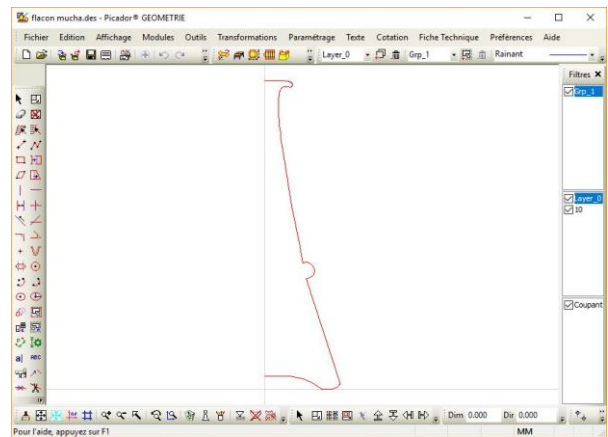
flacon mucha.des - Picador® GEOMETRIE

Fichier Edition Affichage Modules Outils Transformations Paramétrage Texte Cotation Fiche Technique Préférences Aide

Layer_0 Grp_1 Rainant

Filtres ×

Grp_1

Layer_0

10

Coupant

Dim 0.000 Dir 0.000

Pour l'aide, appuyez sur F1

MM